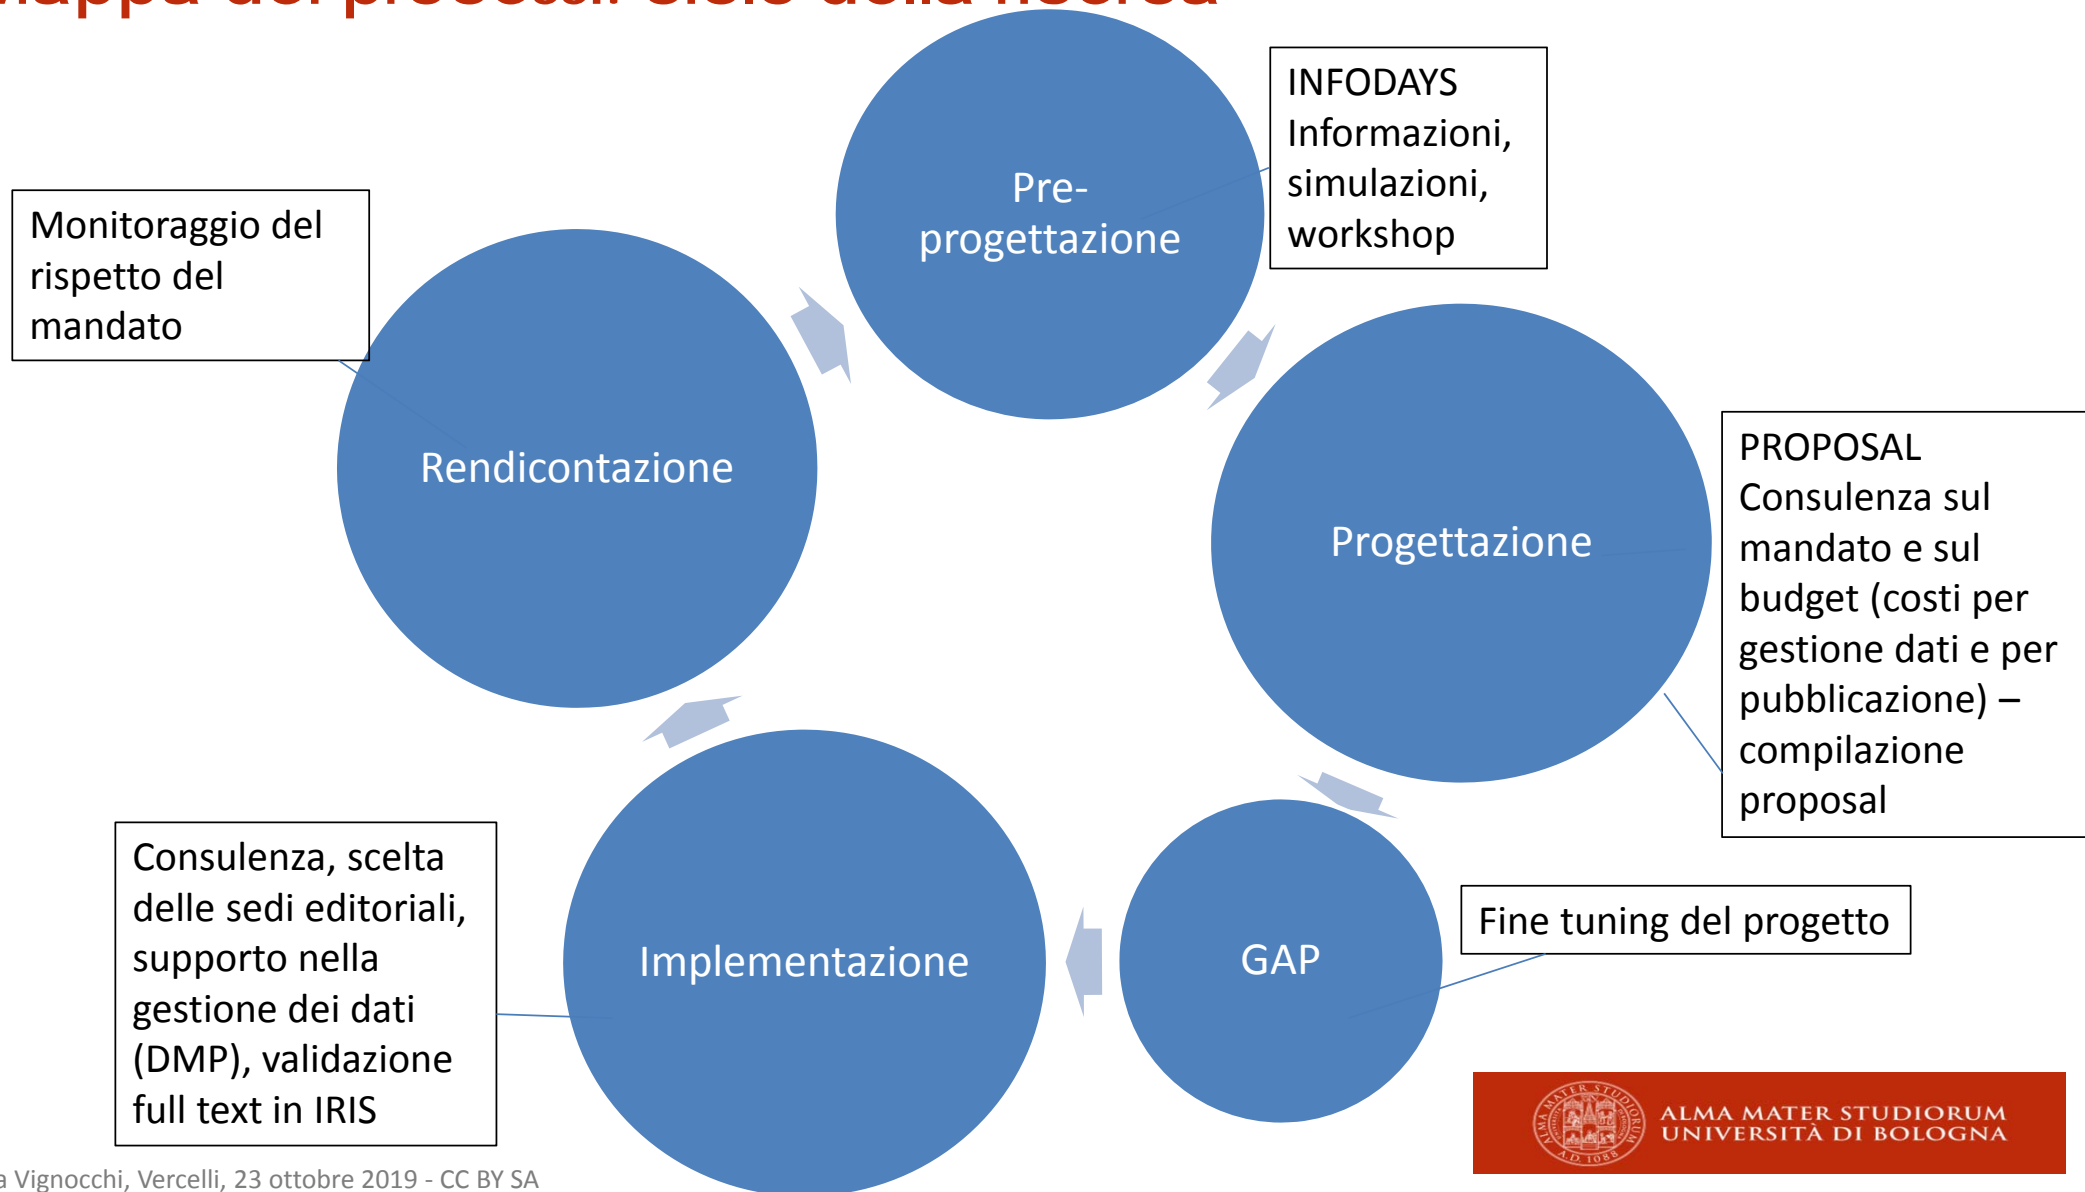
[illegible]appa dei processi: ciclo della ricerca

Pre-progettazione

INFODAYS Informazioni, simulazioni, workshop

Monitoraggio del rispetto del mandato

Rendicontazione

Progettazione

PROPOSAL Consulenza sul mandato e sul budget (costi per gestione dati e per pubblicazione) – compilazione proposal

GAP

Fine tuning del progetto

Implementazione

Consulenza, scelta delle sedi editoriali, supporto nella gestione dei dati (DMP), validazione full text in IRIS

ALMA MATER STUDIORUM UNIVERSITÀ DI BOLOGNA

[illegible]a Vignocchi, Vercelli, 23 ottobre 2019 - CC BY SA